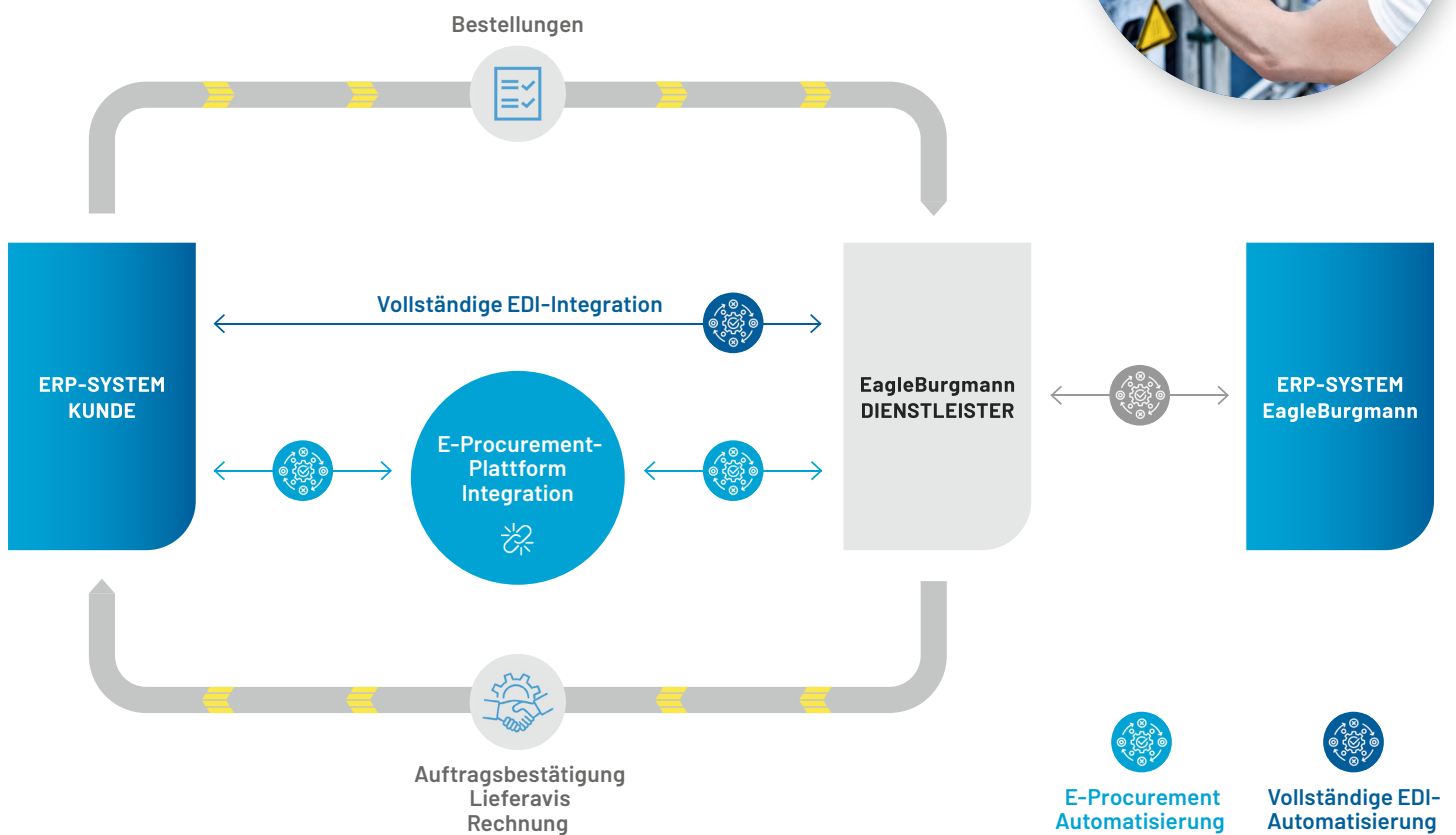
Bestellungen

Vollständige EDI-Integration

ERP-SYSTEM KUNDE

E-Procurement-Plattform Integration

EagleBurgmann DIENSTLEISTER

ERP-SYSTEM EagleBurgmann

Auftragsbestätigung
Lieferavis
Rechnung

E-Procurement Automatisierung

Vollständige EDI-Automatisierung